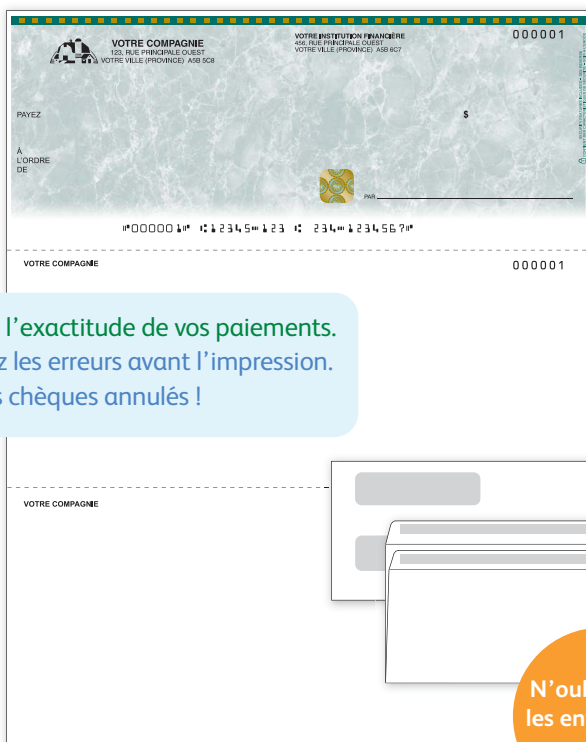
VOTRE COMPAGNIE
123, RUE PRINCIPALE OUEST
VOTRE VILLE (PROVINCE) A5B 5C8

VOTRE INSTITUTION FINANCIÈRE
456, RUE PRINCIPALE OUEST
VOTRE VILLE (PROVINCE) A5B 6C7

000001

PAYEZ

$

À
L'ORDRE
DE

PAR

⑈000001⑈ ⑆12345⑉123 ⑆ 234⑉1234567⑈

VOTRE COMPAGNIE

000001

l'exactitude de vos paiements.
z les erreurs avant l'impression.
s chèques annulés !

VOTRE COMPAGNIE

N'oul
les en